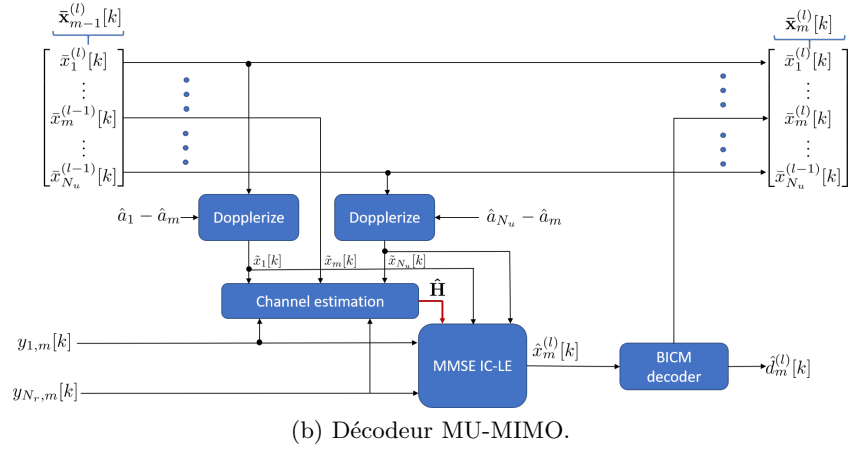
$\bar{\mathbf{x}}_{m-1}^{(l)}[k]$

$\bar{\mathbf{x}}_{m}^{(l)}[k]$

$\bar{x}_1^{(l)}[k]$
$\vdots$
$\bar{x}_m^{(l-1)}[k]$
$\vdots$
$\bar{x}_{N_u}^{(l-1)}[k]$

$\bar{x}_1^{(l)}[k]$
$\vdots$
$\bar{x}_m^{(l)}[k]$
$\vdots$
$\bar{x}_{N_u}^{(l-1)}[k]$

$\hat{a}_1 - \hat{a}_m$

Dopplerize

Dopplerize

$\hat{a}_{N_u} - \hat{a}_m$

$\tilde{x}_1[k]$

$\tilde{x}_m[k]$

$\tilde{x}_{N_u}[k]$

Channel estimation

$\hat{\mathbf{H}}$

$y_{1,m}[k]$

$y_{N_r,m}[k]$

MMSE IC-LE

$\hat{x}_m^{(l)}[k]$

BICM decoder

$\hat{d}_m^{(l)}[k]$

(b) Décodeur MU-MIMO.